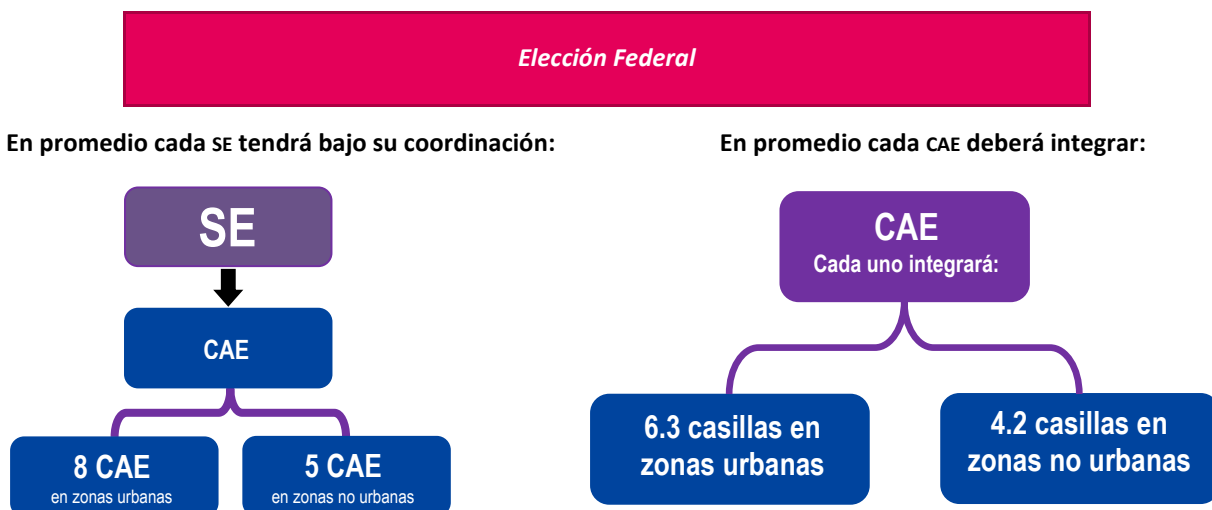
Elección Federal

En promedio cada SE tendrá bajo su coordinación:

SE

CAE

8 CAE
en zonas urbanas

5 CAE
en zonas no urbanas

En promedio cada CAE deberá integrar:

CAE
Cada uno integrará:

6.3 casillas en zonas urbanas

4.2 casillas en zonas no urbanas